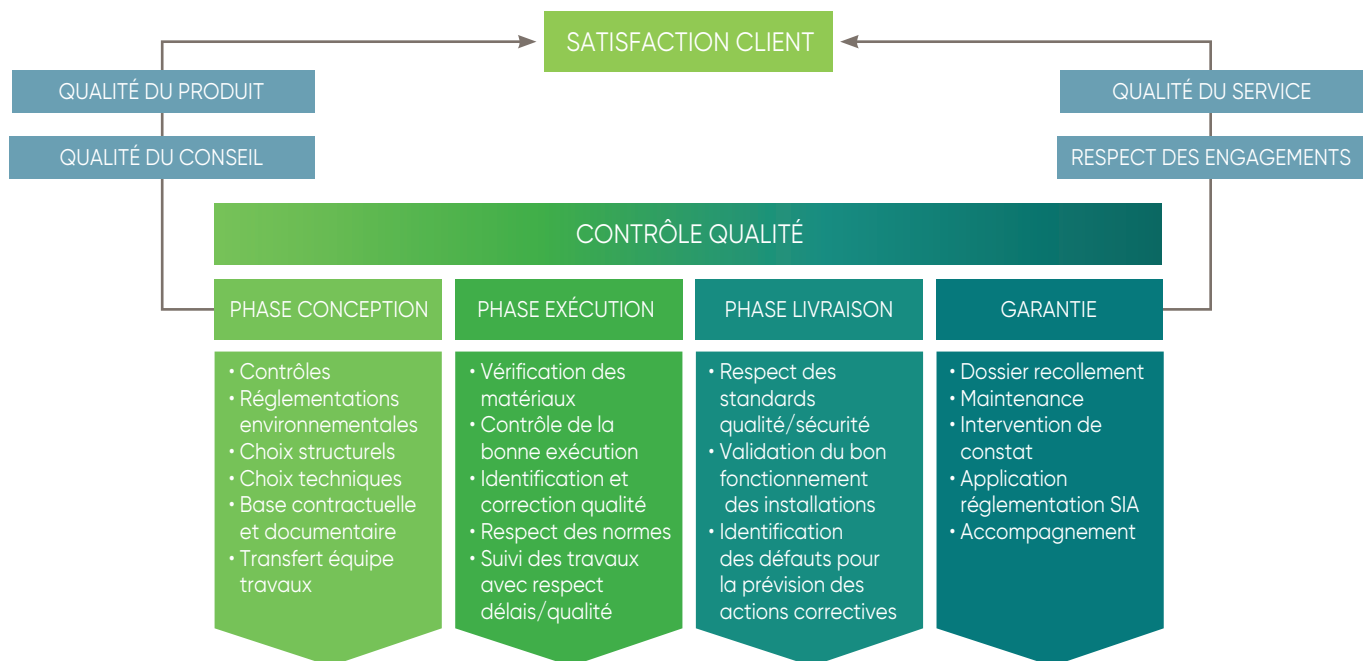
SATISFACTION CLIENT

QUALITÉ DU PRODUIT

QUALITÉ DU CONSEIL

QUALITÉ DU SERVICE

RESPECT DES ENGAGEMENTS

CONTRÔLE QUALITÉ

PHASE CONCEPTION

• Contrôles
• Réglementations environnementales
• Choix structurels
• Choix techniques
• Base contractuelle et documentaire
• Transfert équipe travaux

PHASE EXÉCUTION

• Vérification des matériaux
• Contrôle de la bonne exécution
• Identification et correction qualité
• Respect des normes
• Suivi des travaux avec respect délais/qualité

PHASE LIVRAISON

• Respect des standards qualité/sécurité
• Validation du bon fonctionnement des installations
• Identification des défauts pour la prévision des actions correctives

GARANTIE

• Dossier recollement
• Maintenance
• Intervention de constat
• Application réglementation SIA
• Accompagnement